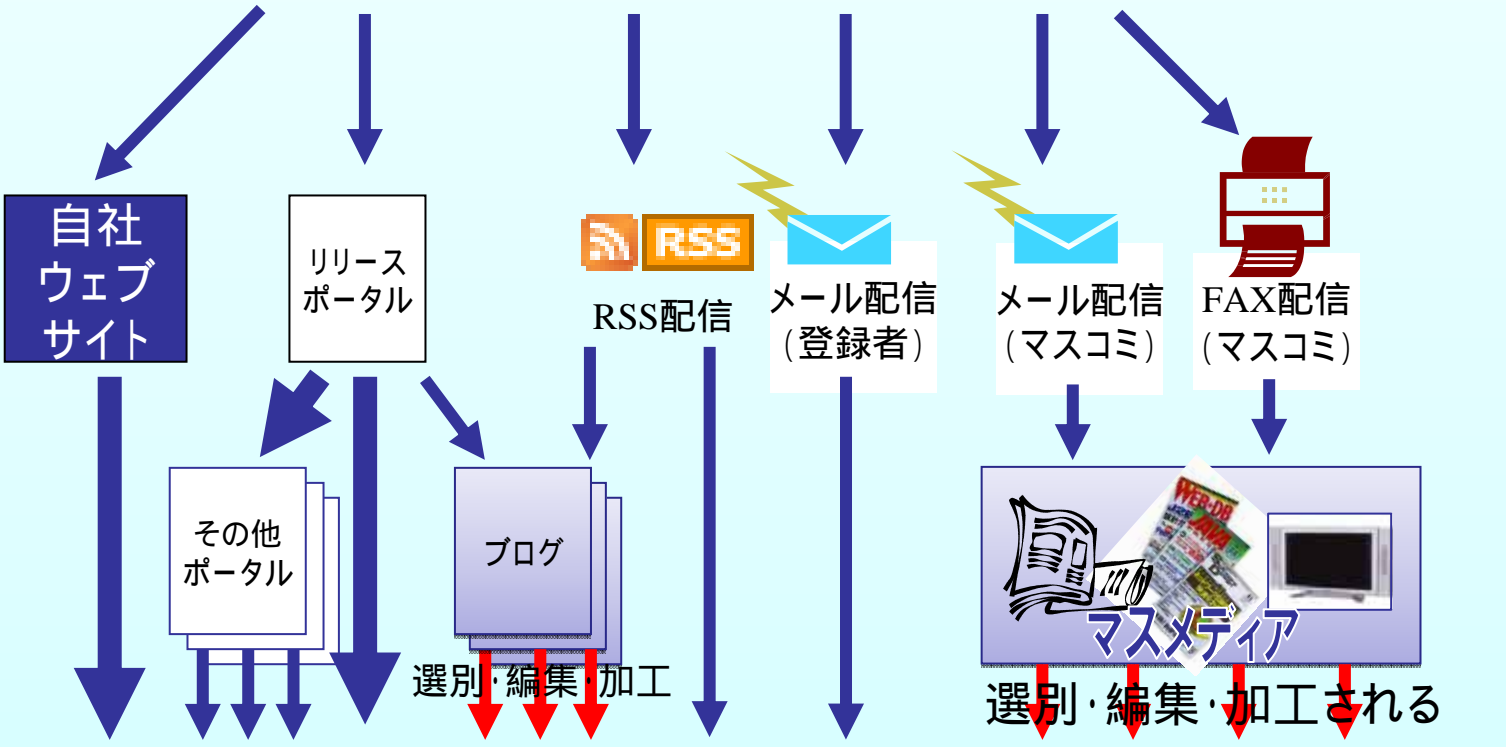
自社
ウェブ
サイト

リリース
ポータル

RSS

RSS配信

メール配信
(登録者)

メール配信
(マスコミ)

FAX配信
(マスコミ)

その他
ポータル

ブログ

選別·編集·加工

WEB+DB
JAVA

マスメディア

選別·編集·加工される